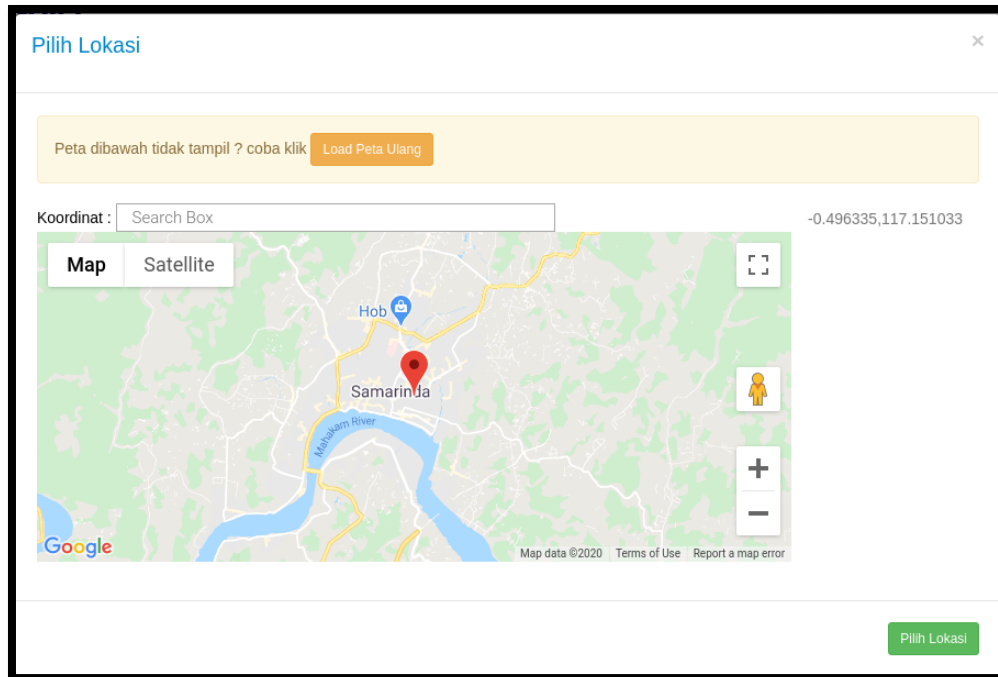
Pilih Lokasi

×

Peta dibawah tidak tampil ? coba klik Load Peta Ulang

Koordinat : Search Box

-0.496335,117.151033

Map Satellite

Hob

Samarinda

Mahakam River

+

−

Google

Map data ©2020 Terms of Use Report a map error

Pilih Lokasi